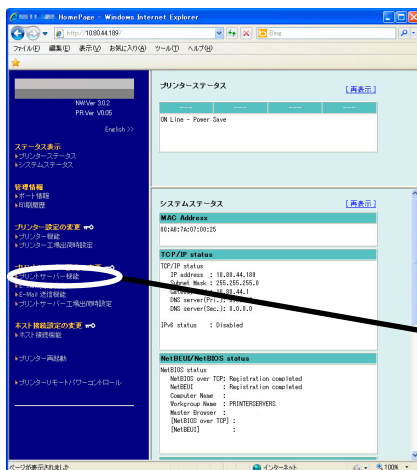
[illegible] HomePage - Windows Internet Explorer
http://10.80.44.189/
Bing
ファイル(F) 編集(E) 表示(V) お気に入り(A) ツール(T) ヘルプ(H)

NW.Ver 30.2
PR.Ver V0.05
English >>

ステータス表示
▸プリンターステータス
▸システムステータス

管理情報
▸ポート情報
▸印刷履歴

プリンター設定の変更
▸プリンター機能
▸プリンター工場出荷時設定

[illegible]
▸プリントサーバー機能
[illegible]
▸E-Mail 送信機能
▸プリントサーバー工場出荷時設定

ネスト接続設定の変更
▸ネスト接続機能

▸プリンター再起動

▸プリンターリモートパワーコントロール

プリンターステータス
[再表示]
---- | ---- | ---- | ----
ON Line - Power Save

システムステータス
[再表示]
MAC Address
00:A0:7A:07:00:25

TCP/IP status
TCP/IP status
IP address : 10.80.44.189
Subnet Mask : 255.255.255.0
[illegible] : 10.80.44.1
DNS server(Pri.) : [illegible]
DNS server(Sec.) : 0.0.0.0

IPv6 status : Disabled

NetBEUI/NetBIOS status
NetBIOS status
NetBIOS over TCP: Registration completed
NetBEUI : Registration completed
Computer Name :
Workgroup Name : PRINTERSERVERS
Master Browser :
[NetBIOS over TCP] :
[NetBEUI] :

ページが表示されました
インターネット
100%